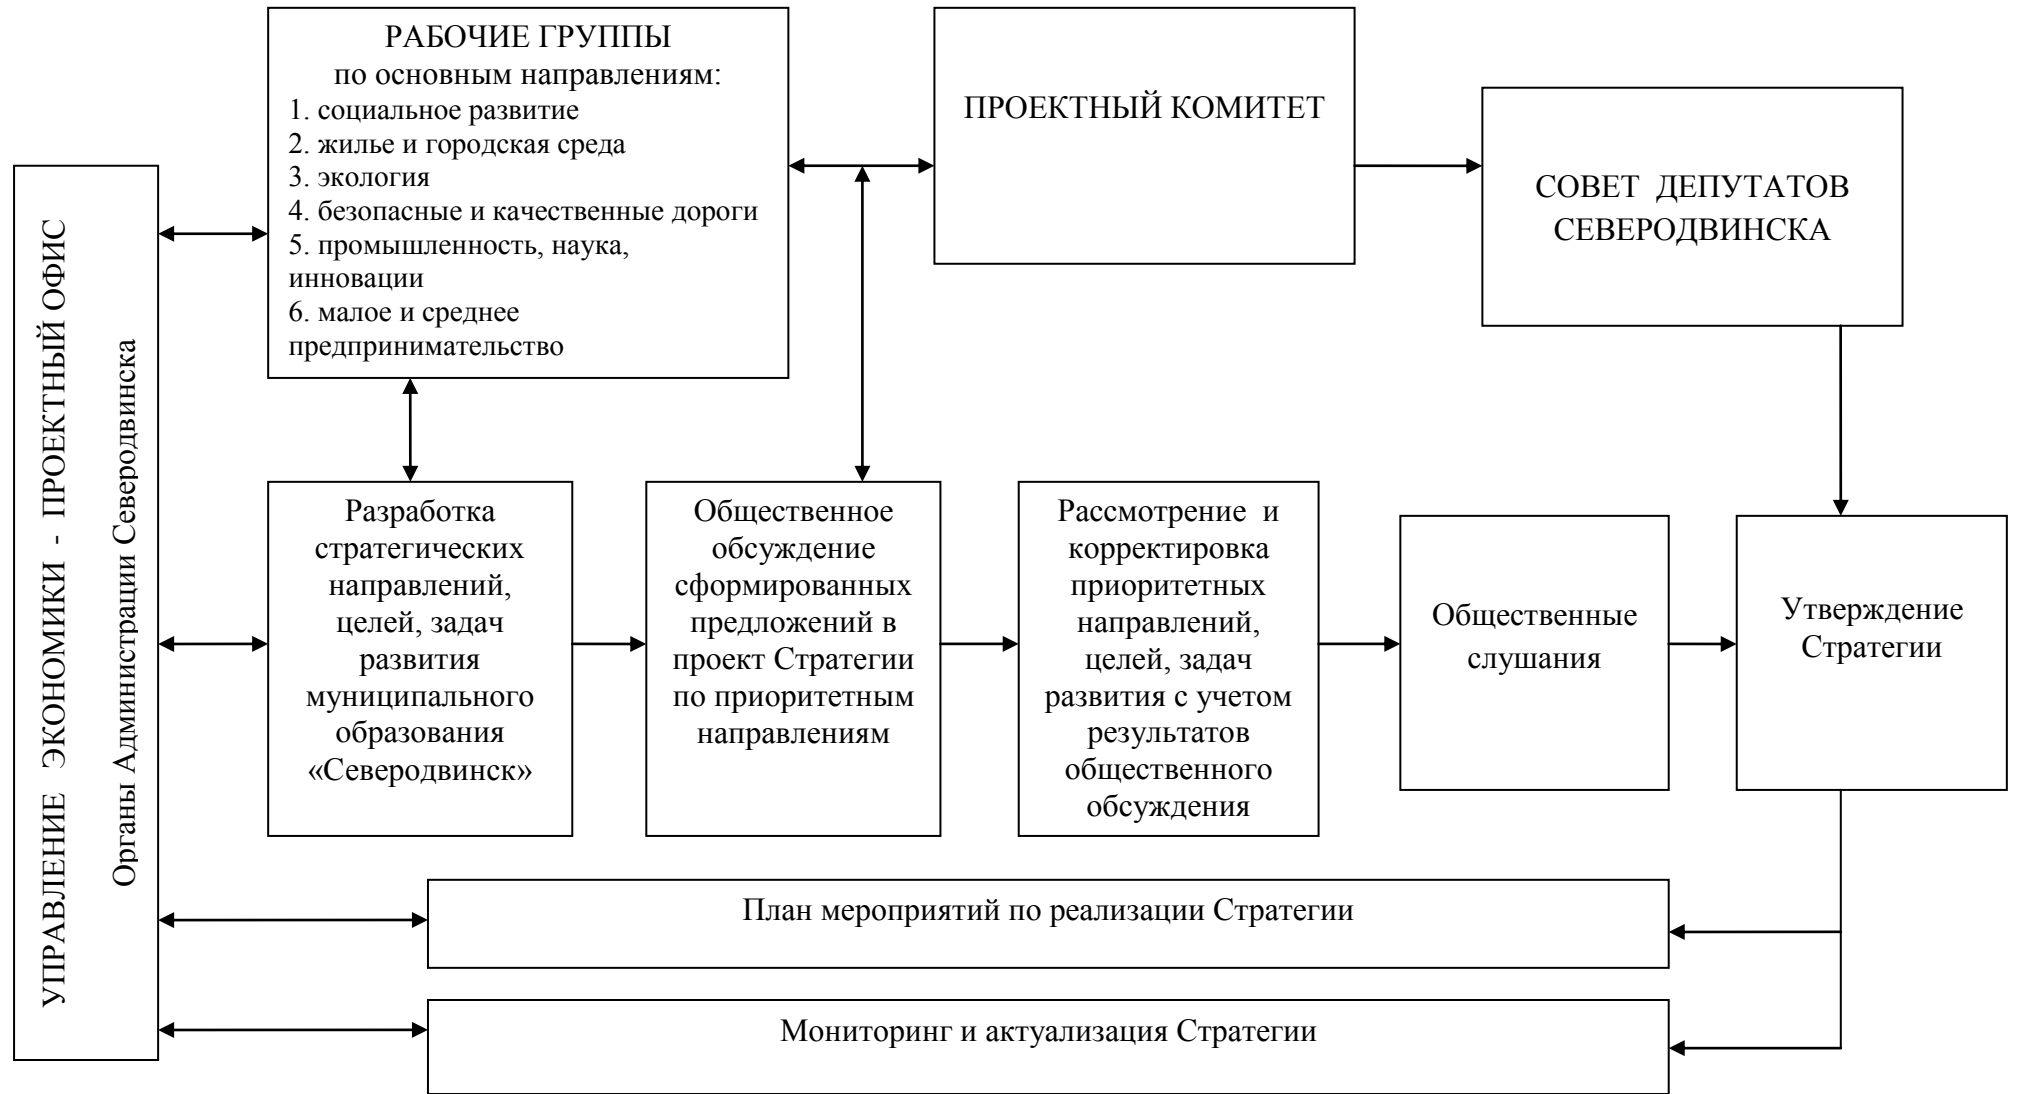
УПРАВЛЕНИЕ ЭКОНОМИКИ - ПРОЕКТНЫЙ ОФИС
Органы Администрации Северодвинска

РАБОЧИЕ ГРУППЫ
по основным направлениям:
1. социальное развитие
2. жилье и городская среда
3. экология
4. безопасные и качественные дороги
5. промышленность, наука, инновации
6. малое и среднее предпринимательство

ПРОЕКТНЫЙ КОМИТЕТ

СОВЕТ ДЕПУТАТОВ СЕВЕРОДВИНСКА

Разработка стратегических направлений, целей, задач развития муниципального образования «Северодвинск»

Общественное обсуждение сформированных предложений в проект Стратегии по приоритетным направлениям

Рассмотрение и корректировка приоритетных направлений, целей, задач развития с учетом результатов общественного обсуждения

Общественные слушания

Утверждение Стратегии

План мероприятий по реализации Стратегии

Мониторинг и актуализация Стратегии